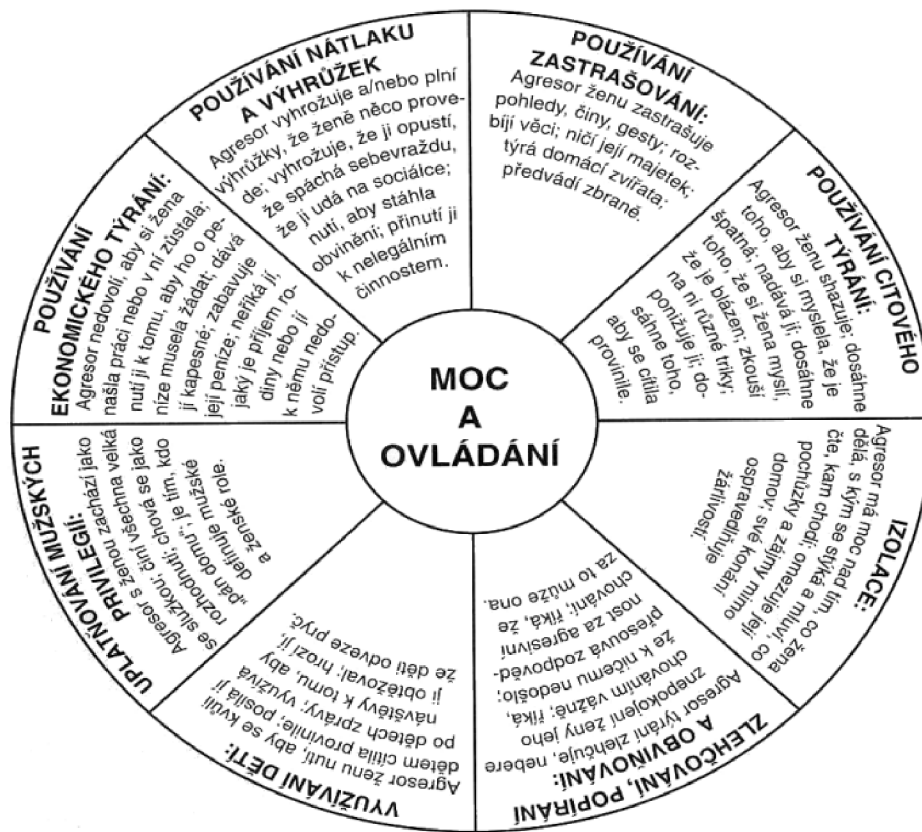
POUŽÍVÁNÍ NÁTLAKU A VÝHRŮŽEK:
Agresor vyhrožuje a/nebo plní výhrůžky, že ženě něco provede; vyhrožuje, že ji opustí, že spáchá sebevraždu, že ji udá na sociálce; nutí, aby stáhla obvinění; přinutí ji k nelegálním činnostem.

POUŽÍVÁNÍ ZASTRAŠOVÁNÍ:
Agresor ženu zastrašuje pohledy, činy, gesty; rozbíjí věci; ničí její majetek; týrá domácí zvířata; předvádí zbraně.

POUŽÍVÁNÍ CITOVÉHO TÝRÁNÍ:
Agresor ženu shazuje; dosáhne toho, aby si myslela, že je špatná; nadává jí; dosáhne toho, že si žena myslí, že je blázen; zkouší na ní různé triky; ponižuje ji; dosáhne toho, aby se cítila provinile.

IZOLACE:
Agresor má moc nad tím, co žena dělá, s kým se stýká a mluví, co čte, kam chodí; omezuje její pochůzky a zájmy mimo domov; své konání ospravedlňuje žárlivostí.

ZLEHČOVÁNÍ, POPÍRÁNÍ A OBVIŇOVÁNÍ:
Agresor týrání zlehčuje, nebere znepokojení ženy jeho chováním vážně; říká, že k ničemu nedochází; přesouvá zodpovědnost za agresivní chování; říká, že za to může ona.

VYUŽÍVÁNÍ DĚTÍ:
Agresor ženu nutí, aby se kvůli dětem cítila provinile, posílá jí po dětech zprávy; využívá návštěvy k tomu, aby ji obtěžoval; hrozí jí, že děti odveze pryč.

UPLATŇOVÁNÍ MUŽSKÝCH PRIVILEGIÍ:
Agresor s ženou zachází jako se služkou; činí všechna velká rozhodnutí; chová se jako „pán domu", je tím, kdo definuje mužské a ženské role.

POUŽÍVÁNÍ EKONOMICKÉHO TÝRÁNÍ:
Agresor nedovolí, aby si žena našla práci nebo v ní zůstala; nutí ji k tomu, aby ho o peníze musela žádat; dává jí kapesné; zabavuje její peníze; neříká jí, jaký je příjem rodiny nebo jí k němu nedovolí přístup.

MOC A OVLÁDÁNÍ